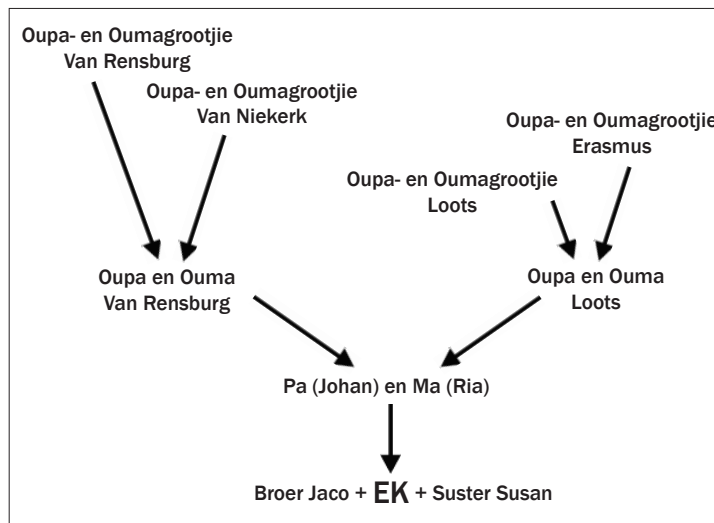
Oupa- en Oumagrootjie Van Rensburg

Oupa- en Oumagrootjie Van Niekerk

Oupa- en Oumagrootjie Erasmus

Oupa- en Oumagrootjie Loots

Oupa en Ouma Van Rensburg

Oupa en Ouma Loots

Pa (Johan) en Ma (Ria)

Broer Jaco + EK + Suster Susan